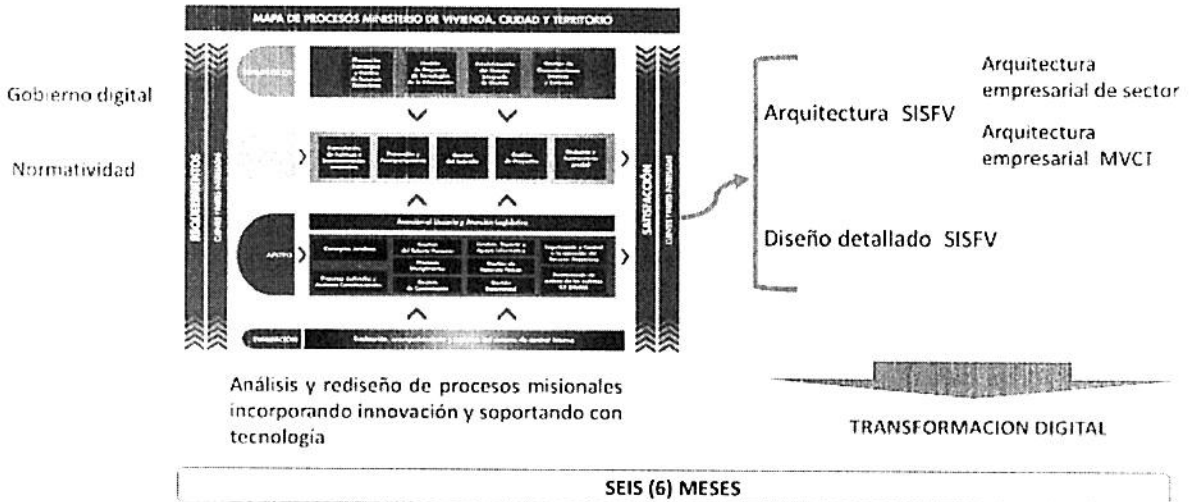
MAPA DE PROCESOS MINISTERIO DE VIVIENDA, CIUDAD Y TERRITORIO

Gobierno digital

Normatividad

REQUERIMIENTOS

SATISFACCIÓN

APOYO

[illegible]

Arquitectura SISFV

Arquitectura empresarial de sector

Arquitectura empresarial MVCT

Diseño detallado SISFV

Análisis y rediseño de procesos misionales incorporando innovación y soportando con tecnología

TRANSFORMACION DIGITAL

SEIS (6) MESES